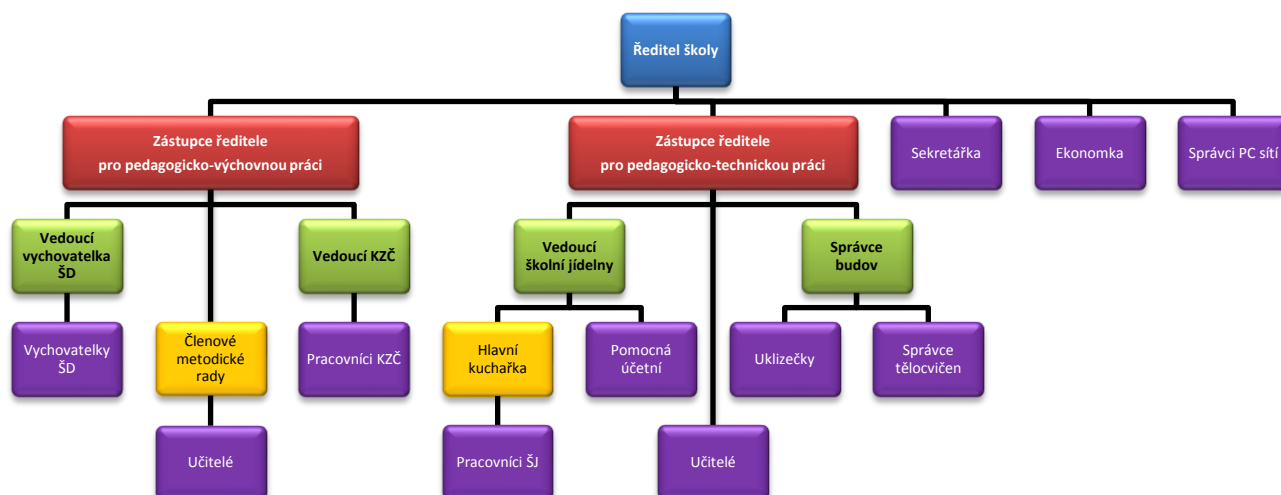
Ředitel školy

Zástupce ředitele pro pedagogicko-výchovnou práci

Zástupce ředitele pro pedagogicko-technickou práci

Sekretářka

Ekonomka

Správci PC sítí

Vedoucí vychovatelka ŠD

Vedoucí KZČ

Vedoucí školní jídelny

Správce budov

Vychovatelky ŠD

Členové metodické rady

Pracovníci KZČ

Hlavní kuchařka

Pomocná účetní

Uklizečky

Správce tělocvičen

Učitelé

Pracovníci ŠJ

Učitelé